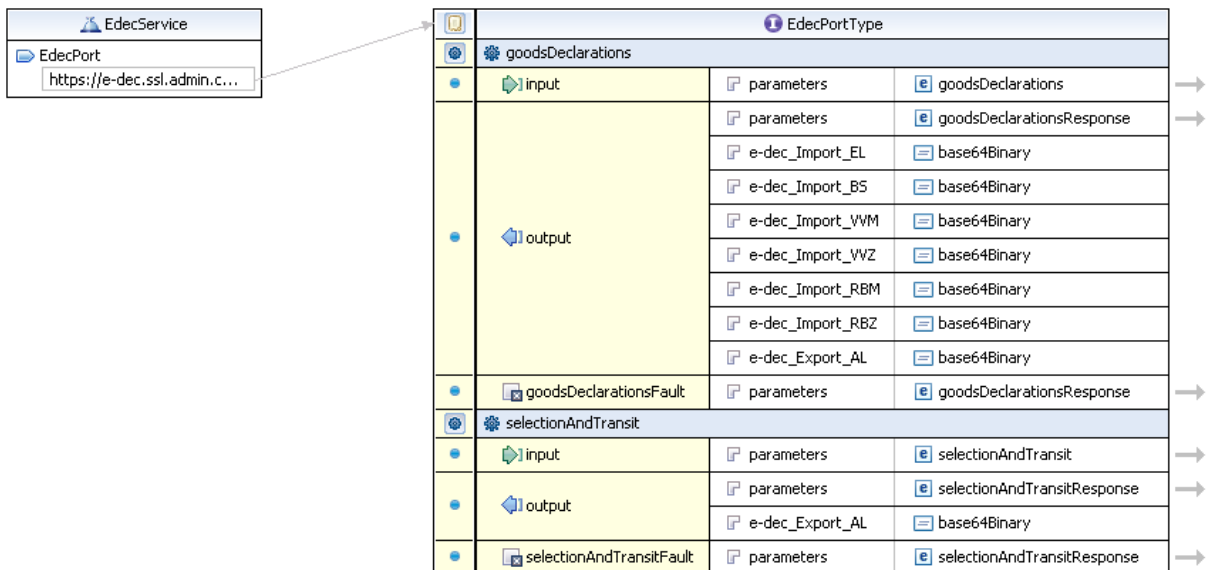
EdecService

EdecPort
https://e-dec.ssl.admin.c...

EdecPortType

goodsDeclarations

| | | |
|---|---|---|
| input | parameters | goodsDeclarations |
| output | parameters | goodsDeclarationsResponse |
| | e-dec_Import_EL | base64Binary |
| | e-dec_Import_BS | base64Binary |
| | e-dec_Import_VVM | base64Binary |
| | e-dec_Import_VVZ | base64Binary |
| | e-dec_Import_RBM | base64Binary |
| | e-dec_Import_RBZ | base64Binary |
| | e-dec_Export_AL | base64Binary |
| goodsDeclarationsFault | parameters | goodsDeclarationsResponse |

selectionAndTransit

| | | |
|---|---|---|
| input | parameters | selectionAndTransit |
| output | parameters | selectionAndTransitResponse |
| | e-dec_Export_AL | base64Binary |
| selectionAndTransitFault | parameters | selectionAndTransitResponse |